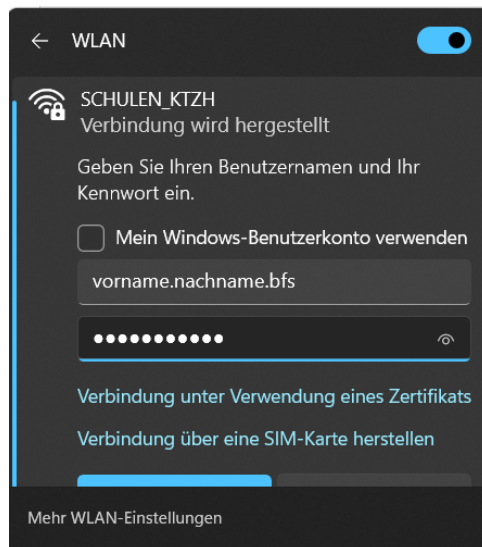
WLAN

SCHULEN_KTZH
Verbindung wird hergestellt

Geben Sie Ihren Benutzernamen und Ihr Kennwort ein.

Mein Windows-Benutzerkonto verwenden

vorname.nachname.bfs

●●●●●●●●●●●

Verbindung unter Verwendung eines Zertifikats

Verbindung über eine SIM-Karte herstellen

Mehr WLAN-Einstellungen